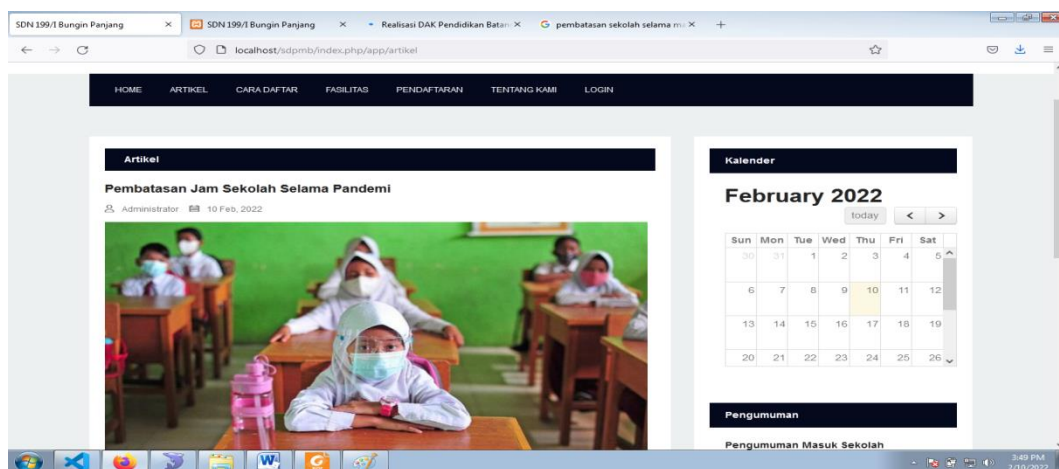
SDN 199/I Bungin Panjang ×
SDN 199/I Bungin Panjang ×
Realisasi DAK Pendidikan Batan ×
pembatasan sekolah selama m ×
+

localhost/sdpmb/index.php/app/artikel

HOME ARTIKEL CARA DAFTAR FASILITAS PENDAFTARAN TENTANG KAMI LOGIN

Artikel

Pembatasan Jam Sekolah Selama Pandemi

Administrator 10 Feb, 2022

Kalender

February 2022

today < >

| Sun | Mon | Tue | Wed | Thu | Fri | Sat |
|---|---|---|---|---|---|---|
| 30 | 31 | 1 | 2 | 3 | 4 | 5 |
| 6 | 7 | 8 | 9 | 10 | 11 | 12 |
| 13 | 14 | 15 | 16 | 17 | 18 | 19 |
| 20 | 21 | 22 | 23 | 24 | 25 | 26 |

Pengumuman

Pengumuman Masuk Sekolah

3:49 PM
2/10/2022